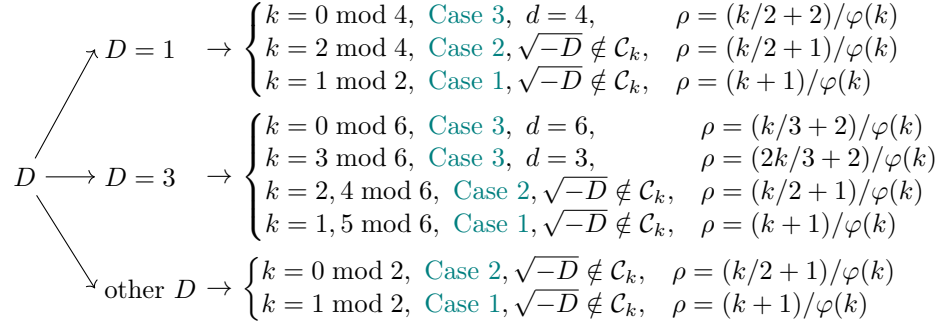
$D$

$D = 1 \rightarrow \begin{cases} k = 0 \bmod 4, \text{ Case 3}, \ d = 4, & \rho = (k/2+2)/\varphi(k) \\ k = 2 \bmod 4, \text{ Case 2}, \sqrt{-D} \notin \mathcal{C}_k, & \rho = (k/2+1)/\varphi(k) \\ k = 1 \bmod 2, \text{ Case 1}, \sqrt{-D} \notin \mathcal{C}_k, & \rho = (k+1)/\varphi(k) \end{cases}$

$D = 3 \rightarrow \begin{cases} k = 0 \bmod 6, \text{ Case 3}, \ d = 6, & \rho = (k/3+2)/\varphi(k) \\ k = 3 \bmod 6, \text{ Case 3}, \ d = 3, & \rho = (2k/3+2)/\varphi(k) \\ k = 2, 4 \bmod 6, \text{ Case 2}, \sqrt{-D} \notin \mathcal{C}_k, & \rho = (k/2+1)/\varphi(k) \\ k = 1, 5 \bmod 6, \text{ Case 1}, \sqrt{-D} \notin \mathcal{C}_k, & \rho = (k+1)/\varphi(k) \end{cases}$

$\text{other } D \rightarrow \begin{cases} k = 0 \bmod 2, \text{ Case 2}, \sqrt{-D} \notin \mathcal{C}_k, & \rho = (k/2+1)/\varphi(k) \\ k = 1 \bmod 2, \text{ Case 1}, \sqrt{-D} \notin \mathcal{C}_k, & \rho = (k+1)/\varphi(k) \end{cases}$